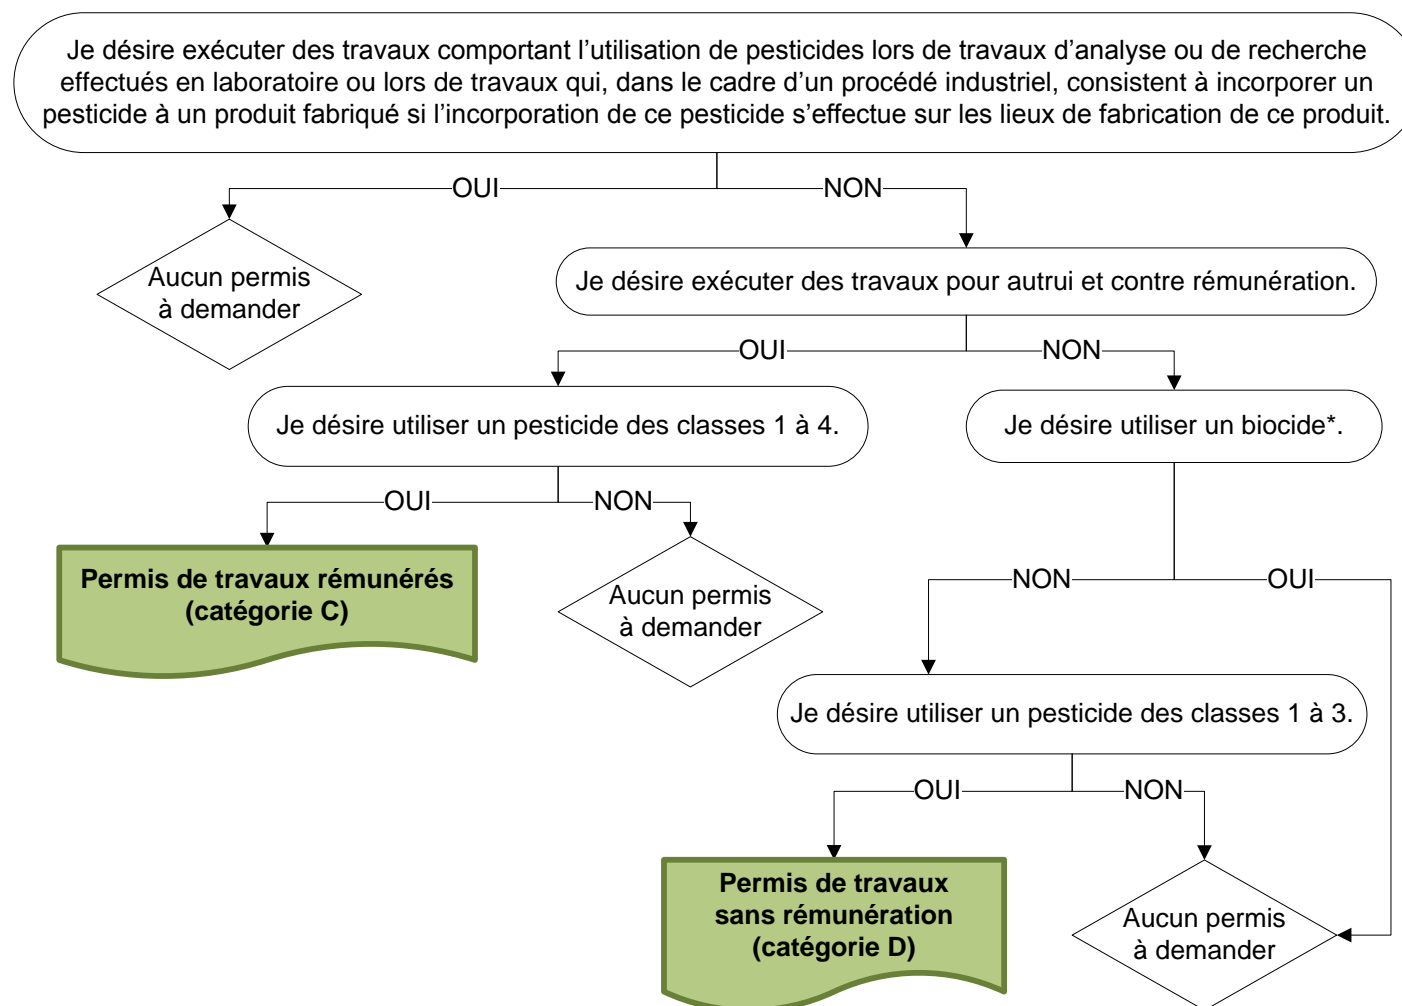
Je désire exécuter des travaux comportant l’utilisation de pesticides lors de travaux d’analyse ou de recherche effectués en laboratoire ou lors de travaux qui, dans le cadre d’un procédé industriel, consistent à incorporer un pesticide à un produit fabriqué si l’incorporation de ce pesticide s’effectue sur les lieux de fabrication de ce produit.

OUI

NON

Aucun permis à demander

Je désire exécuter des travaux pour autrui et contre rémunération.

OUI

NON

Je désire utiliser un pesticide des classes 1 à 4.

Je désire utiliser un biocide*.

OUI

NON

Permis de travaux rémunérés (catégorie C)

Aucun permis à demander

NON

OUI

Je désire utiliser un pesticide des classes 1 à 3.

OUI

NON

Permis de travaux sans rémunération (catégorie D)

Aucun permis à demander